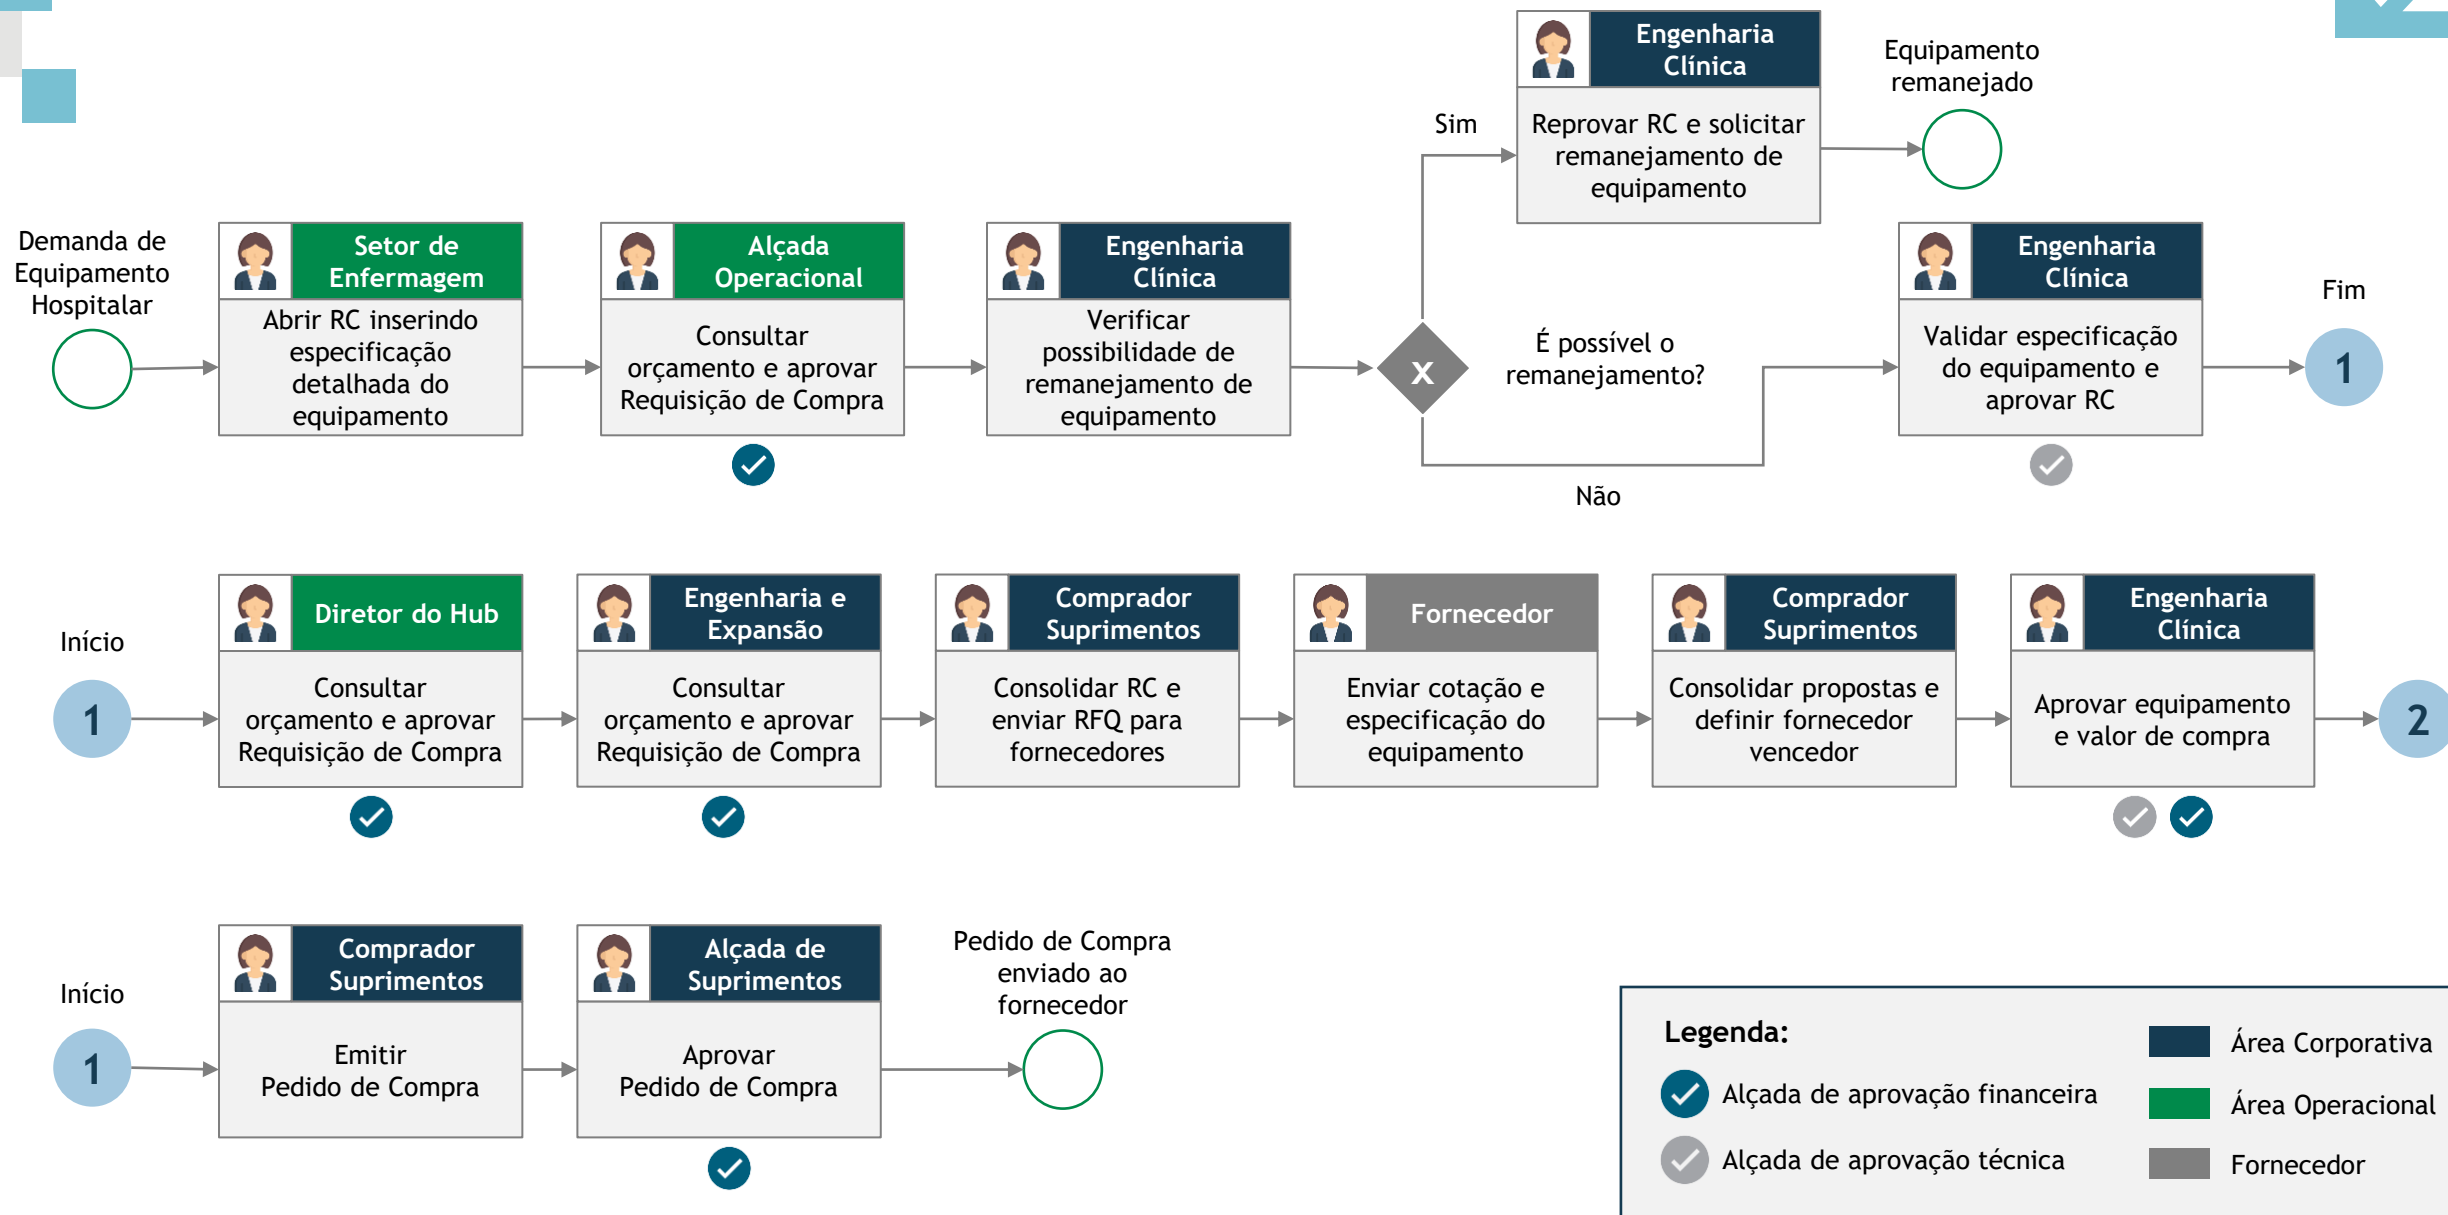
Demanda de Equipamento Hospitalar

Setor de Enfermagem
Abrir RC inserindo especificação detalhada do equipamento

Alçada Operacional
Consultar orçamento e aprovar Requisição de Compra

Engenharia Clínica
Verificar possibilidade de remanejamento de equipamento

X

É possível o remanejamento?

Sim

Engenharia Clínica
Reprovar RC e solicitar remanejamento de equipamento

Equipamento remanejado

Não

Engenharia Clínica
Validar especificação do equipamento e aprovar RC

Fim

1

Início

1

Diretor do Hub
Consultar orçamento e aprovar Requisição de Compra

Engenharia e Expansão
Consultar orçamento e aprovar Requisição de Compra

Comprador Suprimentos
Consolidar RC e enviar RFQ para fornecedores

Fornecedor
Enviar cotação e especificação do equipamento

Comprador Suprimentos
Consolidar propostas e definir fornecedor vencedor

Engenharia Clínica
Aprovar equipamento e valor de compra

2

Início

1

Comprador Suprimentos
Emitir Pedido de Compra

Alçada de Suprimentos
Aprovar Pedido de Compra

Pedido de Compra enviado ao fornecedor

Legenda:
Alçada de aprovação financeira
Alçada de aprovação técnica
Área Corporativa
Área Operacional
Fornecedor